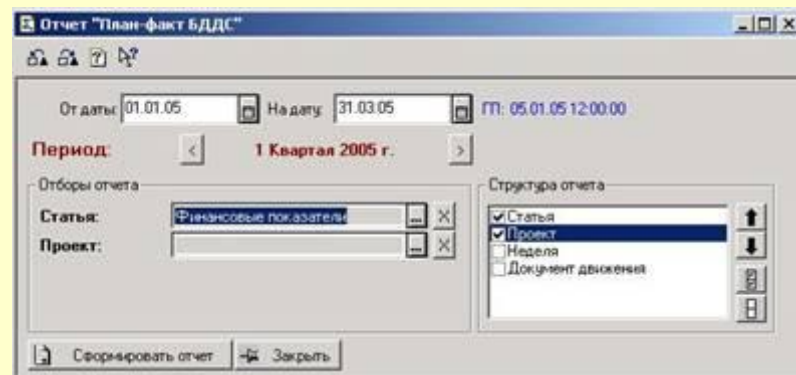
Отчет "План-факт БДДС"

От даты: 01.01.05 На дату: 31.03.05 ГП: 05.01.05 12:00:00

Период: < 1 Квартал 2005 г. >

Отборы отчета

Статья: Финансовые показатели

Проект:

Структура отчета

Статья
Проект
Неделя
Документ движения

Сформировать отчет

Закрыть